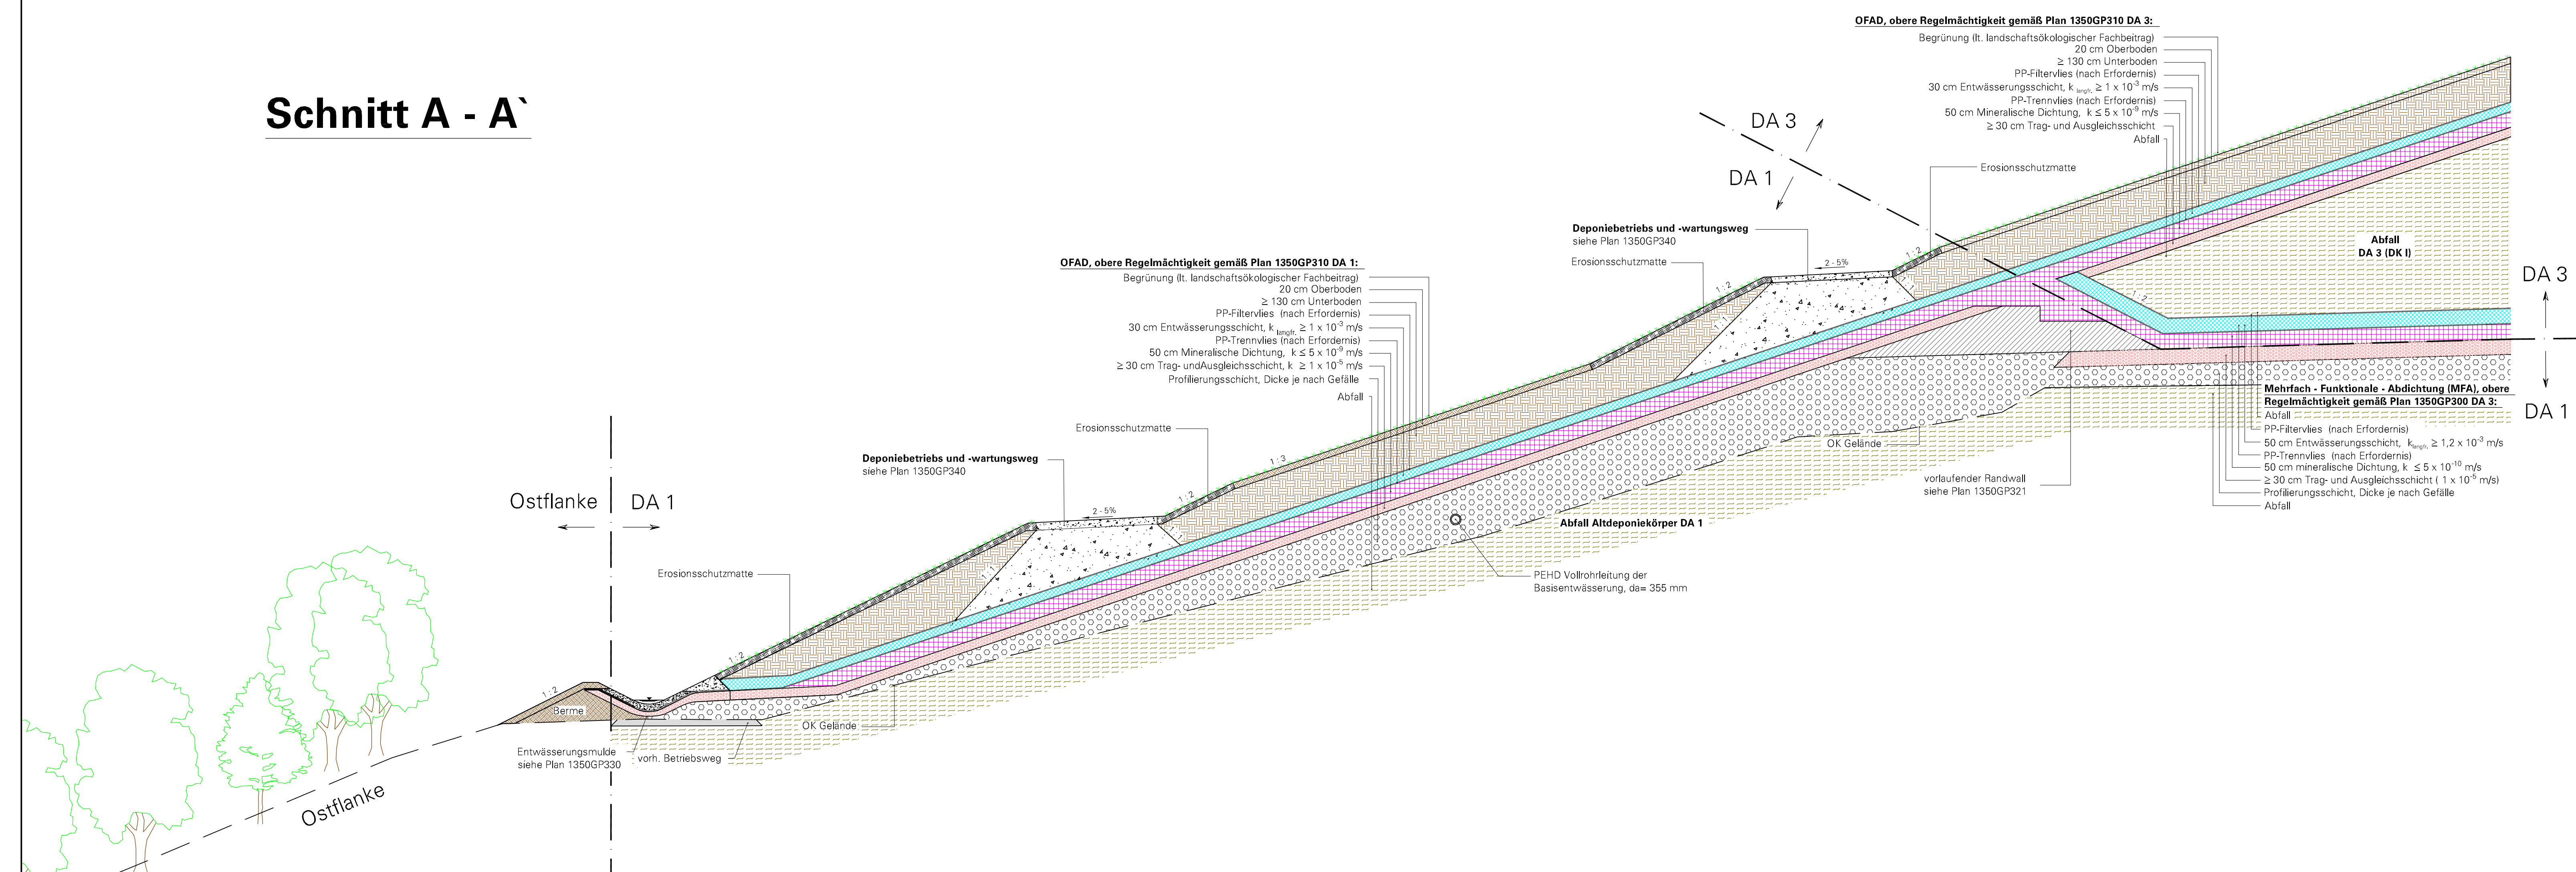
Schnitt A - A`

OFAD, obere Regelmächtigkeit gemäß Plan 1350GP310 DA 3:
Begrünung (lt. landschaftsökologischer Fachbeitrag)
20 cm Oberboden
≥ 130 cm Unterboden
PP-Filtervlies (nach Erfordernis)
30 cm Entwässerungsschicht, $k_{längfl.} \geq 1 \times 10^{-3}$ m/s
PP-Trennvlies (nach Erfordernis)
50 cm Mineralische Dichtung, $k \leq 5 \times 10^{-9}$ m/s
≥ 30 cm Trag- und Ausgleichsschicht
Abfall

DA 3
DA 1

Erosionsschutzmatte

Deponiebetriebs und -wartungsweg
siehe Plan 1350GP340

Erosionsschutzmatte

2 - 5%

1 : 2

Abfall
DA 3 (DK I)

DA 3

OFAD, obere Regelmächtigkeit gemäß Plan 1350GP310 DA 1:
Begrünung (lt. landschaftsökologischer Fachbeitrag)
20 cm Oberboden
≥ 130 cm Unterboden
PP-Filtervlies (nach Erfordernis)
30 cm Entwässerungsschicht, $k_{längfl.} \geq 1 \times 10^{-3}$ m/s
PP-Trennvlies (nach Erfordernis)
50 cm Mineralische Dichtung, $k \leq 5 \times 10^{-9}$ m/s
≥ 30 cm Trag- undAusgleichsschicht, $k \geq 1 \times 10^{-5}$ m/s
Profilierungsschicht, Dicke je nach Gefälle
Abfall

Mehrfach - Funktionale - Abdichtung (MFA), obere Regelmächtigkeit gemäß Plan 1350GP300 DA 3:
Abfall
PP-Filtervlies (nach Erfordernis)
50 cm Entwässerungsschicht, $k_{längfl.} \geq 1{,}2 \times 10^{-3}$ m/s
PP-Trennvlies (nach Erfordernis)
50 cm mineralische Dichtung, $k \leq 5 \times 10^{-10}$ m/s
≥ 30 cm Trag- und Ausgleichsschicht ( $1 \times 10^{-5}$ m/s)
Profilierungsschicht, Dicke je nach Gefälle
Abfall

DA 1

OK Gelände

vorlaufender Randwall
siehe Plan 1350GP321

Erosionsschutzmatte

1 : 3

Deponiebetriebs und -wartungsweg
siehe Plan 1350GP340

2 - 5%

1 : 2

Abfall Altdeponiekörper DA 1

Ostflanke
DA 1

Erosionsschutzmatte

PEHD Vollrohrleitung der Basisentwässerung, da= 355 mm

1 : 2

1 : 2
Berme

OK Gelände

Entwässerungsmulde
siehe Plan 1350GP330

vorh. Betriebsweg

Ostflanke